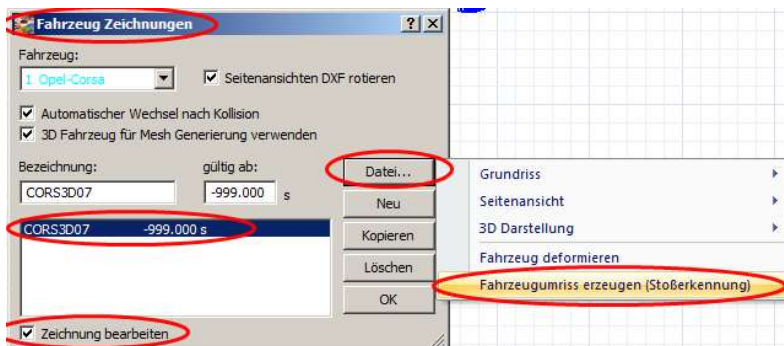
Fahrzeug Zeichnungen

?
X

Fahrzeug:

1. Opel-Corsa

Seitenansichten DXF rotieren

Automatischer Wechsel nach Kollision

3D Fahrzeug für Mesh Generierung verwenden

Bezeichnung:

gültig ab:

CORS3D07

-999.000

s

CORS3D07 -999.000 s

Datei...

Neu

Kopieren

Löschen

OK

Zeichnung bearbeiten

Grundriss

Seitenansicht

3D Darstellung

Fahrzeug deformieren

Fahrzeugumriss erzeugen (Stoßerkennung)